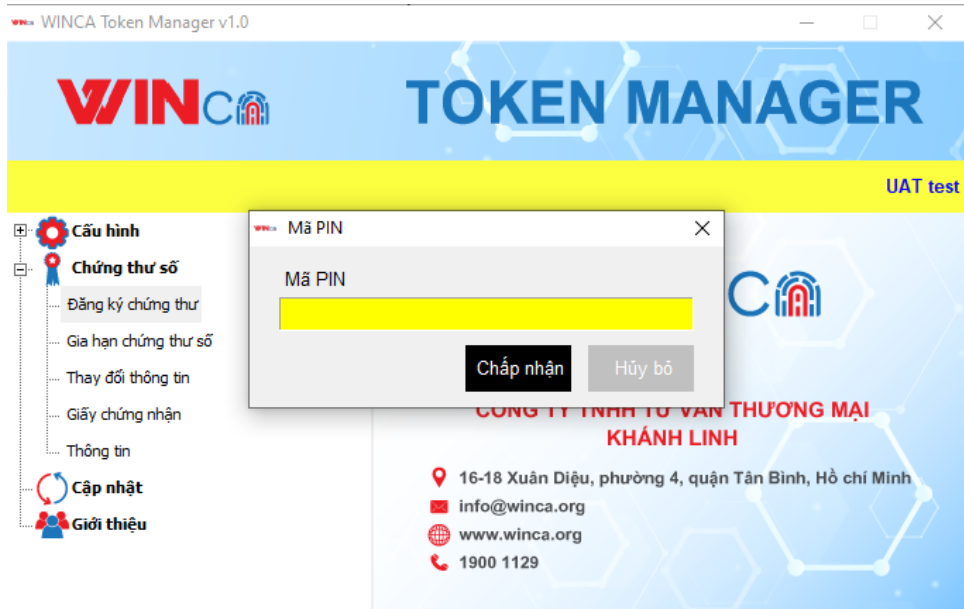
WINCA Token Manager v1.0

WINCA

TOKEN MANAGER

UAT test

Cấu hình
Chứng thư số
Đăng ký chứng thư
Gia hạn chứng thư số
Thay đổi thông tin
Giấy chứng nhận
Thông tin
Cập nhật
Giới thiệu

WINCA Mã PIN

Mã PIN

Chấp nhận
Hủy bỏ

CA

CÔNG TY TNHH TƯ VẤN THƯƠNG MẠI KHÁNH LINH

16-18 Xuân Diệu, phường 4, quận Tân Bình, Hồ chí Minh
info@winca.org
www.winca.org
1900 1129